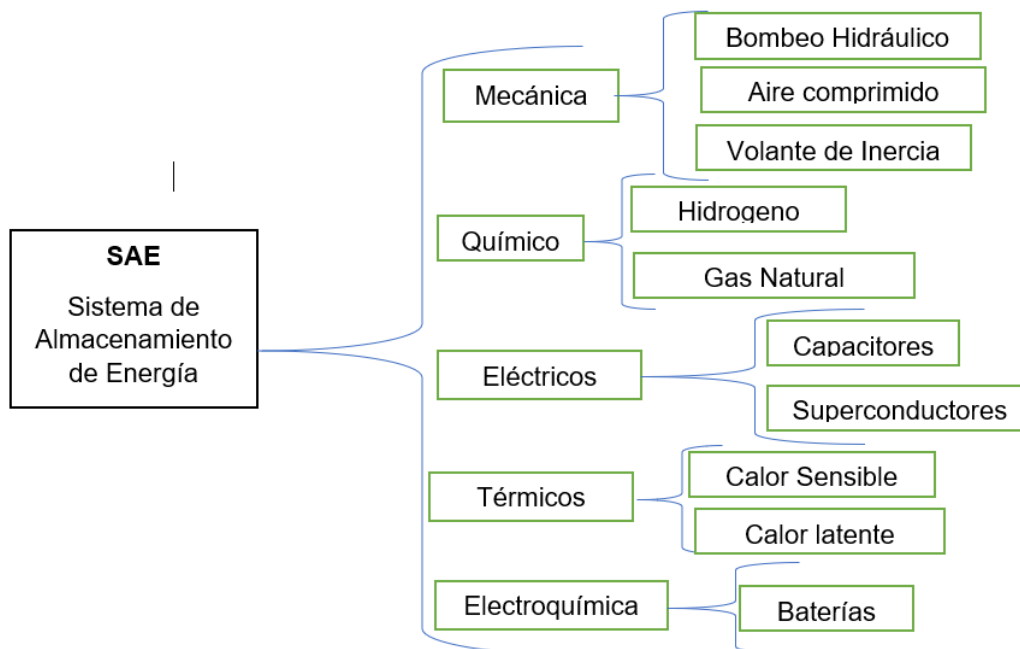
SAE

Sistema de Almacenamiento de Energía

Mecánica

Bombeo Hidráulico

Aire comprimido

Volante de Inercia

Químico

Hidrogeno

Gas Natural

Eléctricos

Capacitores

Superconductores

Térmicos

Calor Sensible

Calor latente

Electroquímica

Baterías